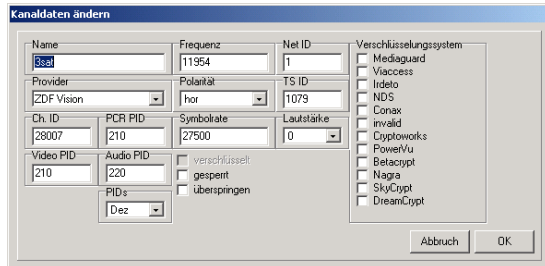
Kanaldaten ändern

Name
3sat

Frequenz
11954

Net ID
1

Provider
ZDF Vision

Polarität
hor

TS ID
1079

Ch. ID
28007

PCR PID
210

Symbolrate
27500

Lautstärke
0

Video PID
210

Audio PID
220

PIDs
Dez

verschlüsselt
gesperrt
überspringen

Verschlüsselungssystem
Mediaguard
Viaccess
Irdeto
NDS
Conax
invalid
Cryptoworks
PowerVu
Betacrypt
Nagra
SkyCrypt
DreamCrypt

Abbruch
OK